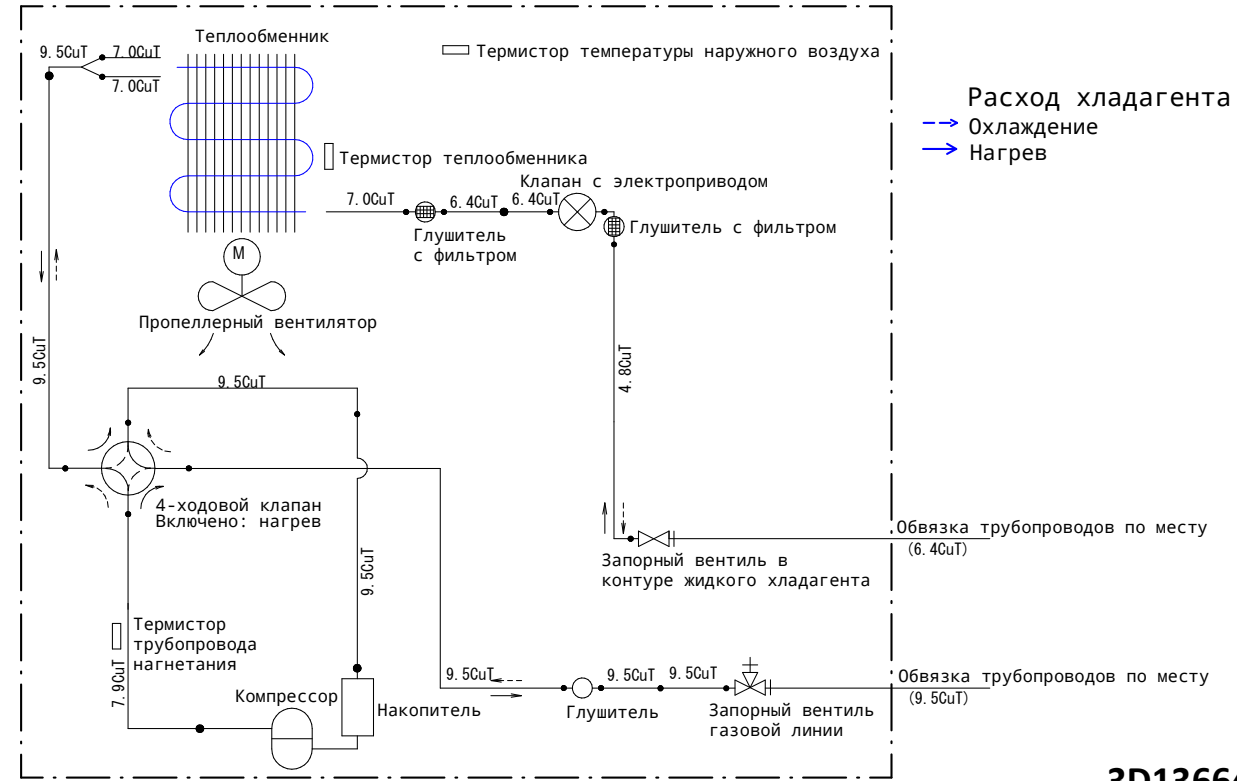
Теплообменник

9.5CuT 7.0CuT 7.0CuT

Термистор температуры наружного воздуха

Расход хладагента
Охлаждение
Нагрев

Термистор теплообменника

Клапан с электроприводом

7.0CuT 6.4CuT 6.4CuT

Глушитель с фильтром

Глушитель с фильтром

M

Пропеллерный вентилятор

9.5CuT

9.5CuT

4.8CuT

4-ходовой клапан
Включено: нагрев

Обвязка трубопроводов по месту (6.4CuT)

Запорный вентиль в контуре жидкого хладагента

9.5CuT

Термистор трубопровода нагнетания

7.9CuT

9.5CuT 9.5CuT 9.5CuT

Обвязка трубопроводов по месту (9.5CuT)

Компрессор

Накопитель

Глушитель

Запорный вентиль газовой линии

3D1366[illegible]